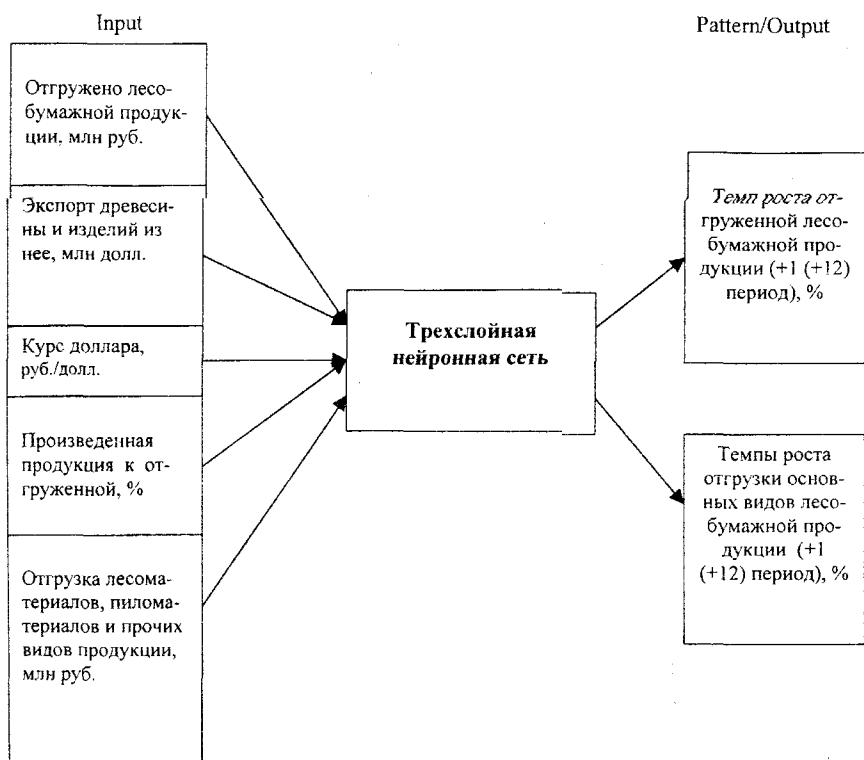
Input

Pattern/Output

Отгружено лесобумажной продукции, млн руб.

Экспорт древесины и изделий из нее, млн долл.

Курс доллара, руб./долл.

Произведенная продукция к отгруженной, %

Отгрузка лесоматериалов, пиломатериалов и прочих видов продукции, млн руб.

Трехслойная нейронная сеть

Темп роста отгруженной лесобумажной продукции (+1 (+12) период), %

Темпы роста отгрузки основных видов лесобумажной продукции (+1 (+12) период), %